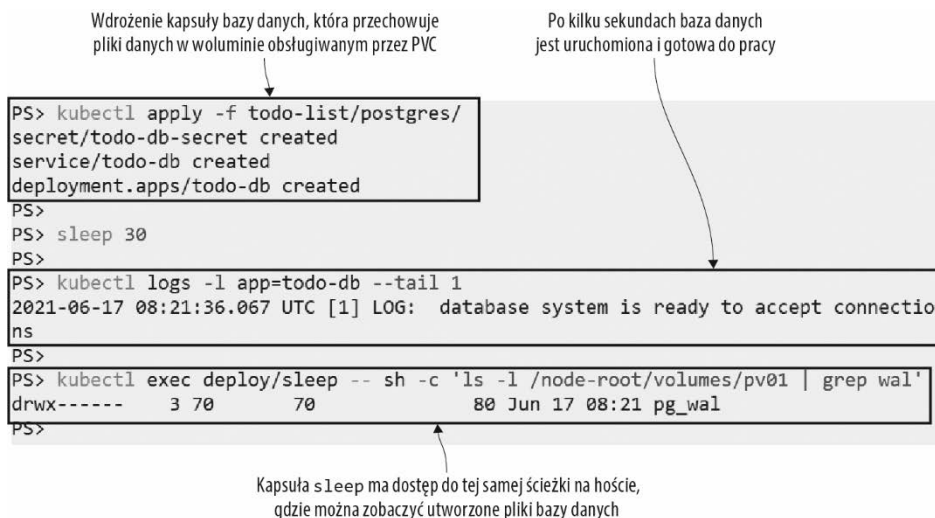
Wdrożenie kapsuły bazy danych, która przechowuje pliki danych w woluminie obsługiwanym przez PVC

Po kilku sekundach baza danych jest uruchomiona i gotowa do pracy

PS> kubectl apply -f todo-list/postgres/
secret/todo-db-secret created
service/todo-db created
deployment.apps/todo-db created
PS>
PS> sleep 30
PS>
PS> kubectl logs -l app=todo-db --tail 1
2021-06-17 08:21:36.067 UTC [1] LOG:  database system is ready to accept connectio
ns
PS>
PS> kubectl exec deploy/sleep -- sh -c 'ls -l /node-root/volumes/pv01 | grep wal'
drwx------    3 70       70              80 Jun 17 08:21 pg_wal
PS>

Kapsuła sleep ma dostęp do tej samej ścieżki na hoście, gdzie można zobaczyć utworzone pliki bazy danych